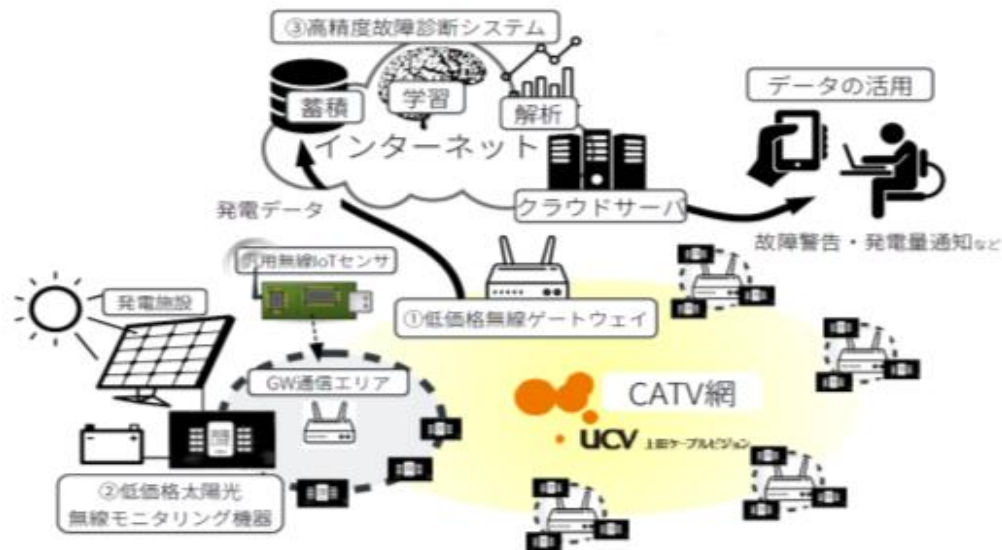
③高精度故障診断システム

蓄積

学習

解析

インターネット

データの活用

発電データ

クラウドサーバ

故障警告・発電量通知など

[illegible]用無線IoTセンサ

発電施設

①低価格無線ゲートウェイ

GW通信エリア

CATV網

UCV 上田ケーブルビジョン

②低価格太陽光無線モニタリング機器